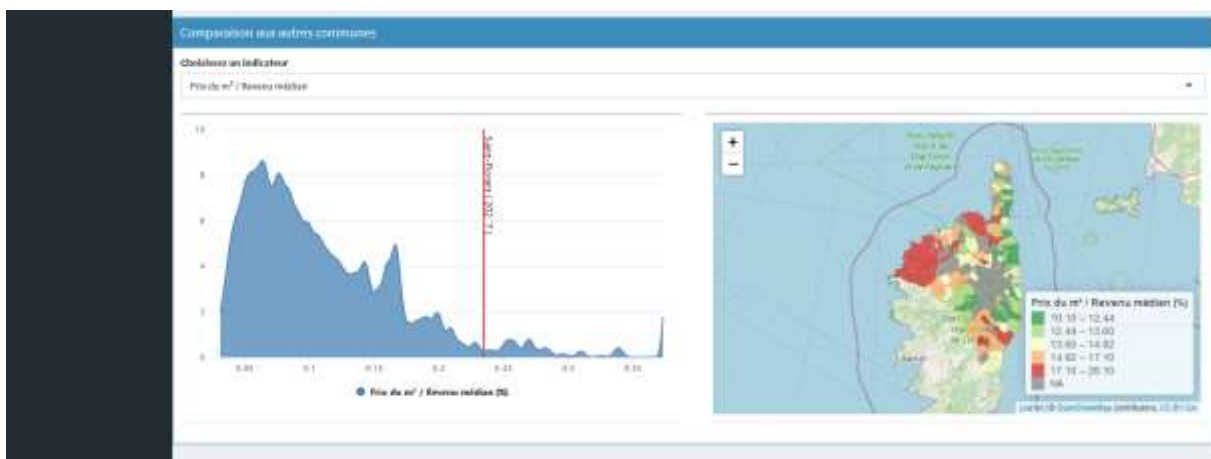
Comparaison aux autres communes

Choisissez un indicateur

Prix du m² / Revenu médian

10

8

6

4

2

0

0.05

0.1

0.15

0.2

0.25

0.3

0.35

Saint-Florent (.20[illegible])

● Prix du m² / Revenu médian (%)

+

−

Prix du m² / Revenu médian (%)

10.10 – 12.44

12.44 – 13.60

13.60 – 14.82

14.82 – 17.10

17.10 – 25.10

NA

Leaflet | © OpenStreetMap contributors, CC-BY-SA